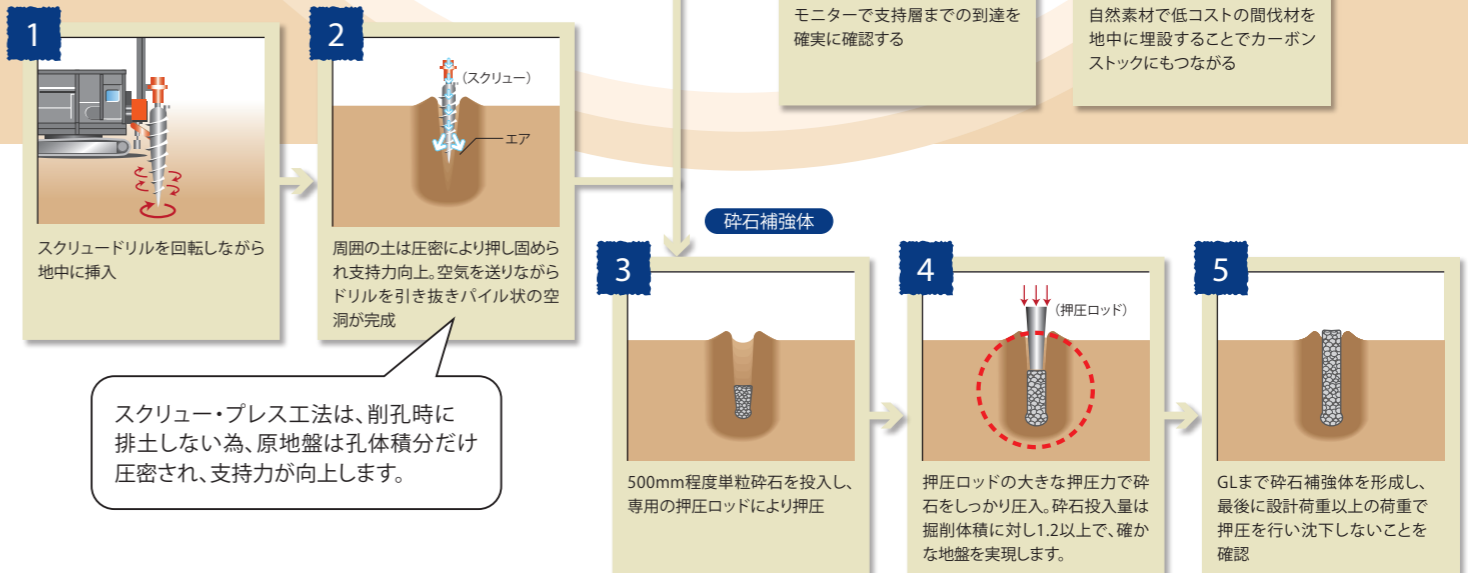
モニターで支持層までの到達を確実に確認する

自然素材で低コストの間伐材を地中に埋設することでカーボンストックにもつながる

1

スクリュードリルを回転しながら地中に挿入

2

（スクリュー）

エア

周囲の土は圧密により押し固められ支持力向上。空気を送りながらドリルを引き抜きパイル状の空洞が完成

スクリュー・プレス工法は、削孔時に排土しない為、原地盤は孔体積分だけ圧密され、支持力が向上します。

砕石補強体

3

500mm程度単粒砕石を投入し、専用の押圧ロッドにより押圧

4

（押圧ロッド）

押圧ロッドの大きな押圧力で砕石をしっかり圧入。砕石投入量は掘削体積に対し1.2以上で、確かな地盤を実現します。

5

GLまで砕石補強体を形成し、最後に設計荷重以上の荷重で押圧を行い沈下しないことを確認